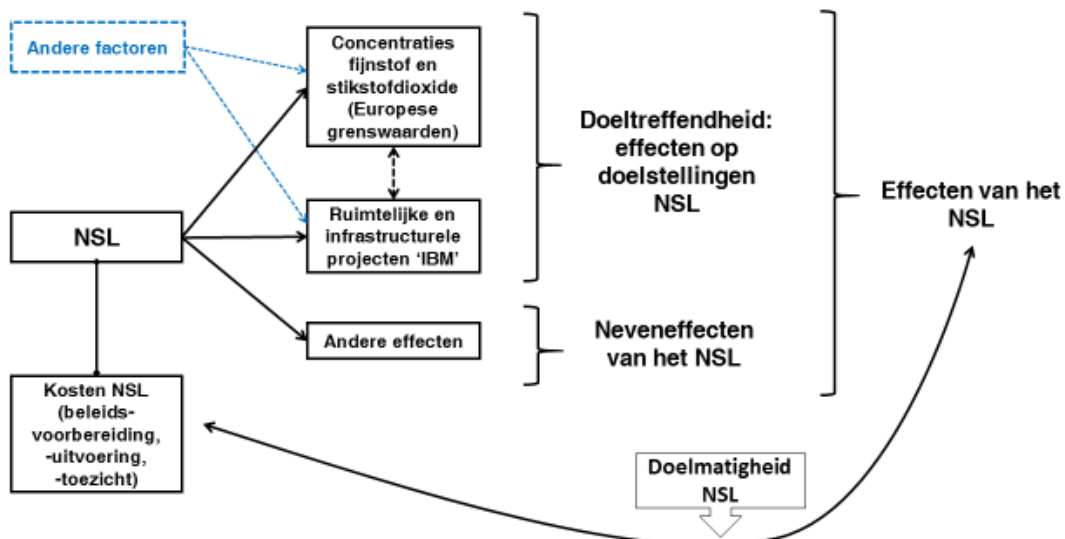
Andere factoren

Concentraties fijnstof en stikstofdioxide (Europese grenswaarden)

Ruimtelijke en infrastructurele projecten 'IBM'

NSL

Andere effecten

Doeltreffendheid: effecten op doelstellingen NSL

Neveneffecten van het NSL

Effecten van het NSL

Kosten NSL (beleids-voorbereiding, -uitvoering, -toezicht)

Doelmatigheid NSL